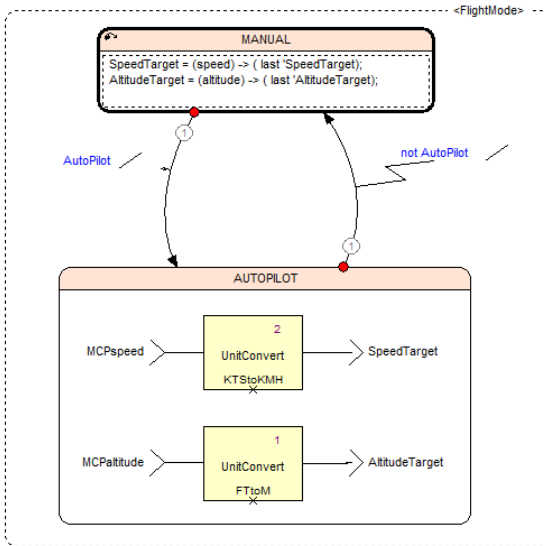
<FlightMode>

MANUAL

SpeedTarget = (speed) -> ( last 'SpeedTarget);
AltitudeTarget = (altitude) -> ( last 'AltitudeTarget);

1

AutoPilot

not AutoPilot

1

AUTOPILOT

2

MCPspeed

UnitConvert

KTStoKMH

SpeedTarget

1

MCPaltitude

UnitConvert

FTtoM

AltitudeTarget